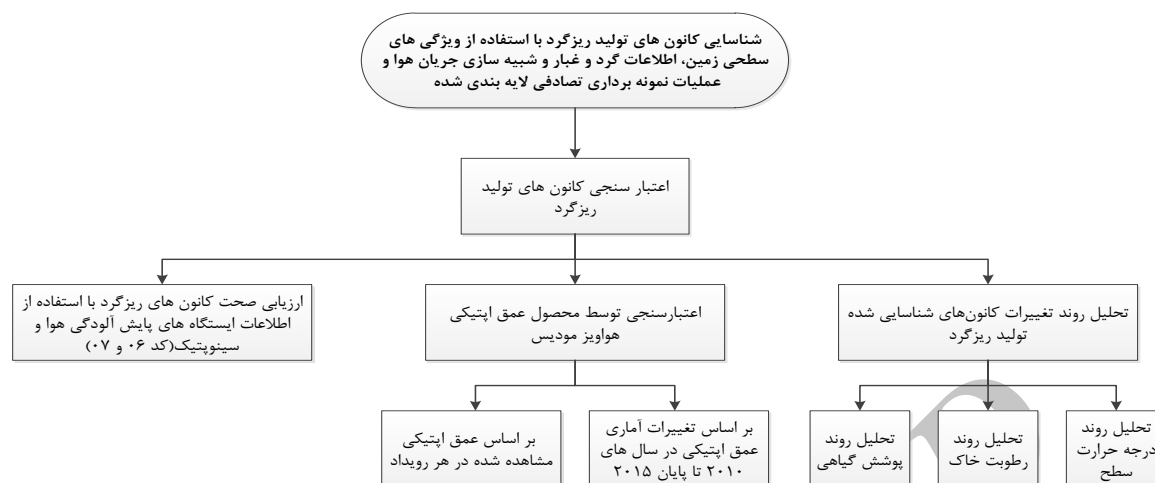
شناسایی کانون های تولید ریزگرد با استفاده از ویژگی های سطحی زمین، اطلاعات گرد و غبار و شبیه سازی جریان هوا و عملیات نمونه برداری تصادفی لایه بندی شده

اعتبار سنجی کانون های تولید ریزگرد

تحلیل روند تغییرات کانون‌های شناسایی شده تولید ریزگرد

اعتبارسنجی توسط محصول عمق اپتیکی هواویز مودیس

ارزیابی صحت کانون های ریزگرد با استفاده از اطلاعات ایستگاه های پایش آلودگی هوا و سینوپتیک(کد ۰۶ و ۰۷)

تحلیل روند درجه حرارت سطح

تحلیل روند رطوبت خاک

تحلیل روند پوشش گیاهی

بر اساس تغییرات آماری عمق اپتیکی در سال های ۲۰۱۰ تا پایان ۲۰۱۵

بر اساس عمق اپتیکی مشاهده شده در هر رویداد